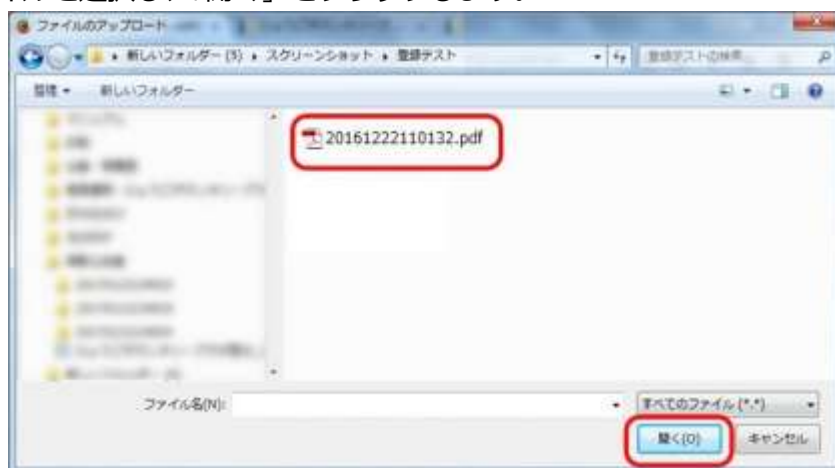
ファイルのアップロード

新しいフォルダー (5) ▸ スクリーンショット ▸ 登録テスト

登録テストの検索

整理 ▾ 新しいフォルダー

20161222110132.pdf

ファイル名(N):

すべてのファイル (*.*)

開く(O)

キャンセル